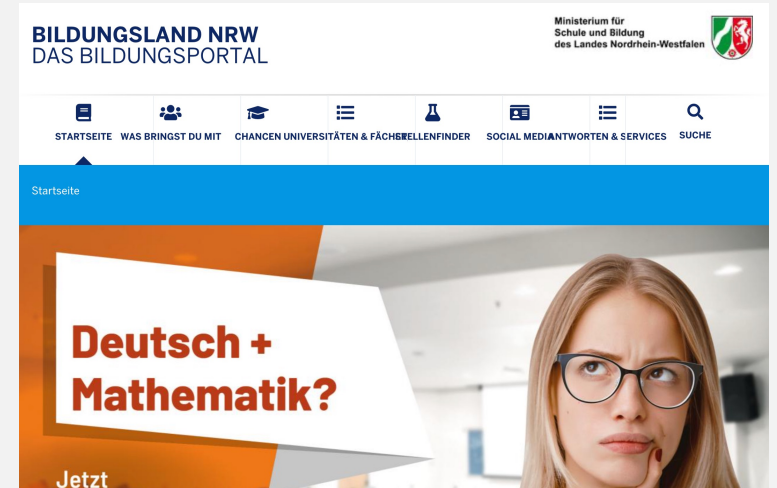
BILDUNGSLAND NRW
DAS BILDUNGSPORTAL

Ministerium für
Schule und Bildung
des Landes Nordrhein-Westfalen

STARTSEITE
WAS BRINGST DU MIT
CHANCEN UNIVERSITÄTEN & FÄCHER
STELLENFINDER
SOCIAL MEDIA
ANTWORTEN & SERVICES
SUCHE

Startseite

Deutsch + Mathematik?

Jetzt